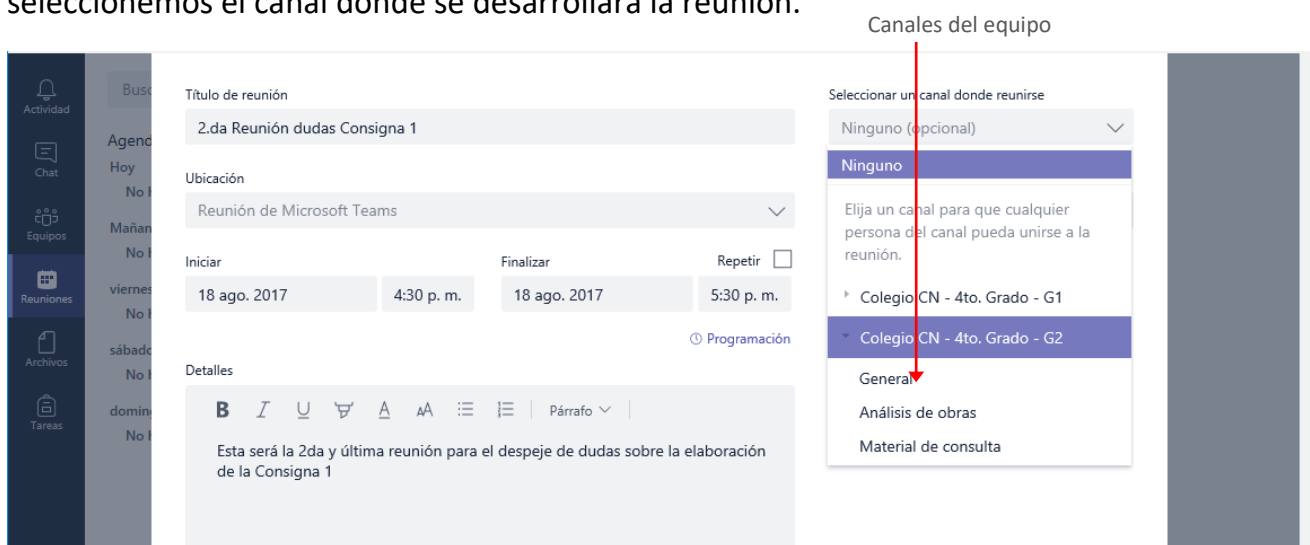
seleccionemos el canal donde se desarrollará la reunión.

Canales del equipo

Actividad
Chat
Equipos
Reuniones
Archivos
Tareas

Busc
Agend
Hoy
No h
Mañan
No h
viernes
No h
sábado
No h
domin
No h

Título de reunión
2.da Reunión dudas Consigna 1

Ubicación
Reunión de Microsoft Teams

Iniciar
18 ago. 2017
4:30 p. m.

Finalizar
18 ago. 2017
5:30 p. m.

Repetir

Programación

Detalles
B I U A AA Párrafo
Esta será la 2da y última reunión para el despeje de dudas sobre la elaboración de la Consigna 1

Seleccionar un canal donde reunirse
Ninguno (opcional)
Ninguno
Elija un canal para que cualquier persona del canal pueda unirse a la reunión.
Colegio CN - 4to. Grado - G1
Colegio CN - 4to. Grado - G2
General
Análisis de obras
Material de consulta